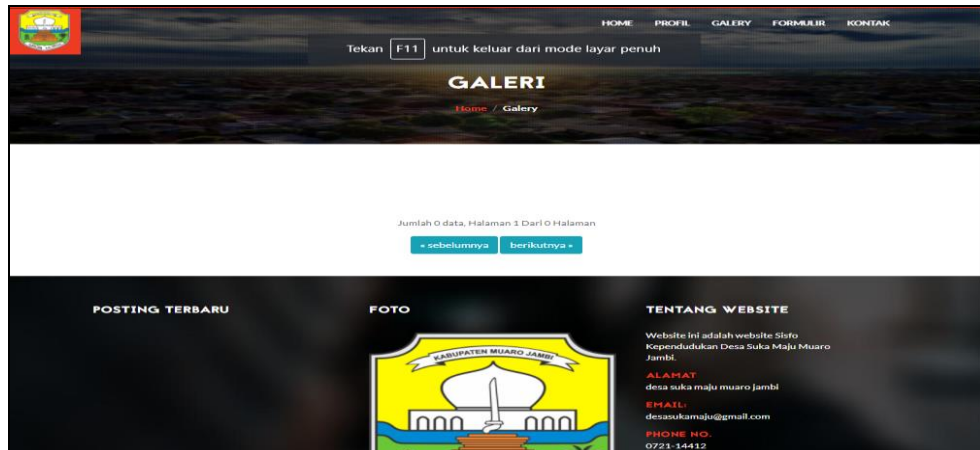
HOME PROFIL GALERY FORMULIR KONTAK

Tekan F11 untuk keluar dari mode layar penuh

GALERI

Home / Galery

Jumlah 0 data, Halaman 1 Dari 0 Halaman

« sebelumnya berikutnya »

POSTING TERBARU

FOTO

KABUPATEN MUARO JAMBI

TENTANG WEBSITE

Website ini adalah website Sisfo Kependudukan Desa Suka Maju Muaro Jambi.

ALAMAT
desa suka maju muaro jambi

EMAIL:
desasukamaju@gmail.com

PHONE NO.
0721-14412